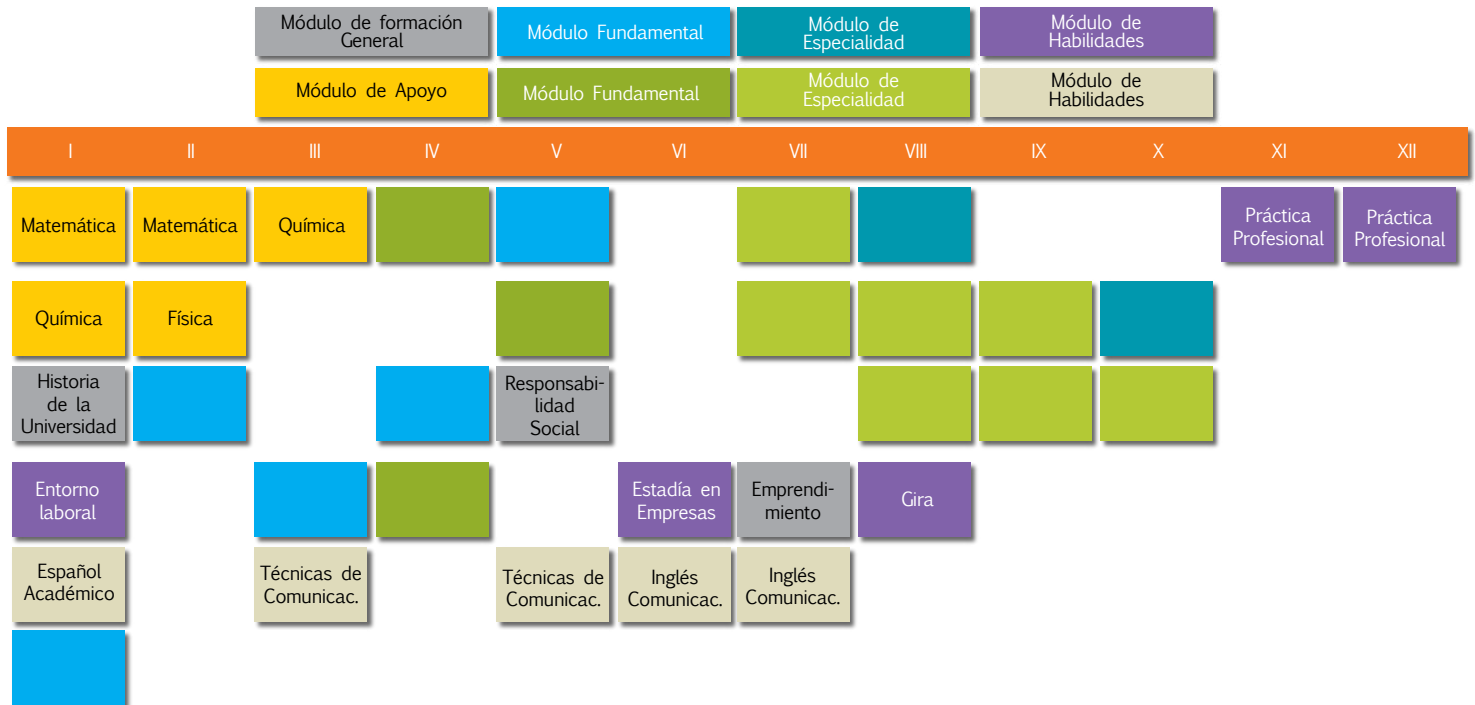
Módulo de formación General

Módulo Fundamental

Módulo de Especialidad

Módulo de Habilidades

Módulo de Apoyo

Módulo Fundamental

Módulo de Especialidad

Módulo de Habilidades

I II III IV V VI VII VIII IX X XI XII

Matemática

Matemática

Química

Práctica Profesional

Práctica Profesional

Química

Física

Historia de la Universidad

Responsabilidad Social

Entorno laboral

Estadía en Empresas

Emprendimiento

Gira

Español Académico

Técnicas de Comunicac.

Técnicas de Comunicac.

Inglés Comunicac.

Inglés Comunicac.